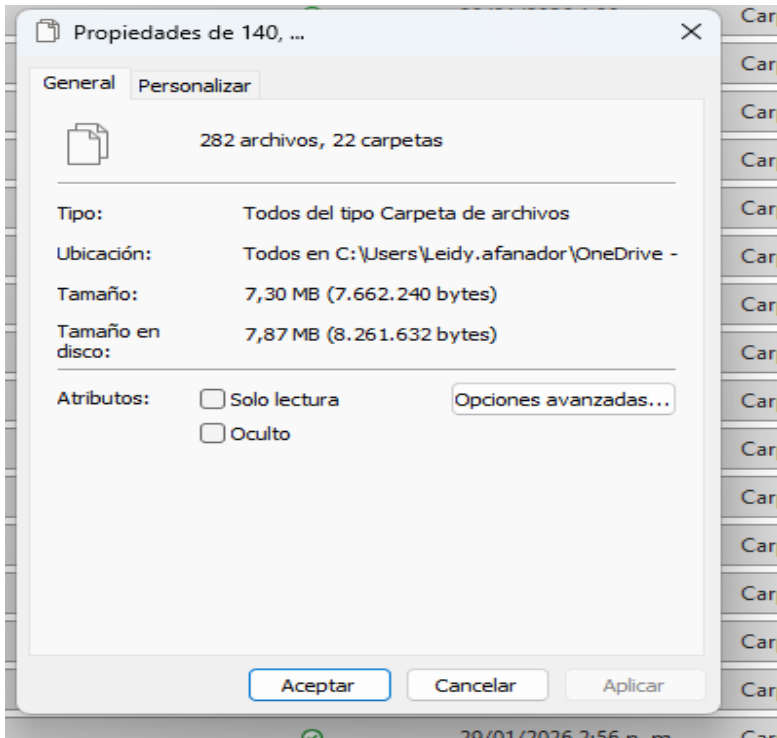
Propiedades de 140, ...

×

General

Personalizar

282 archivos, 22 carpetas

Tipo: Todos del tipo Carpeta de archivos

Ubicación: Todos en C:\Users\Leidy.afanador\OneDrive -

Tamaño: 7,30 MB (7.662.240 bytes)

Tamaño en disco: 7,87 MB (8.261.632 bytes)

Atributos: Solo lectura

Oculto

Opciones avanzadas...

Aceptar

Cancelar

Aplicar

Car
Car
Car
Car
Car
Car
Car
Car
Car
Car
Car
Car
Car
Car
Car

29/01/2026 2:56 p. m.

Car